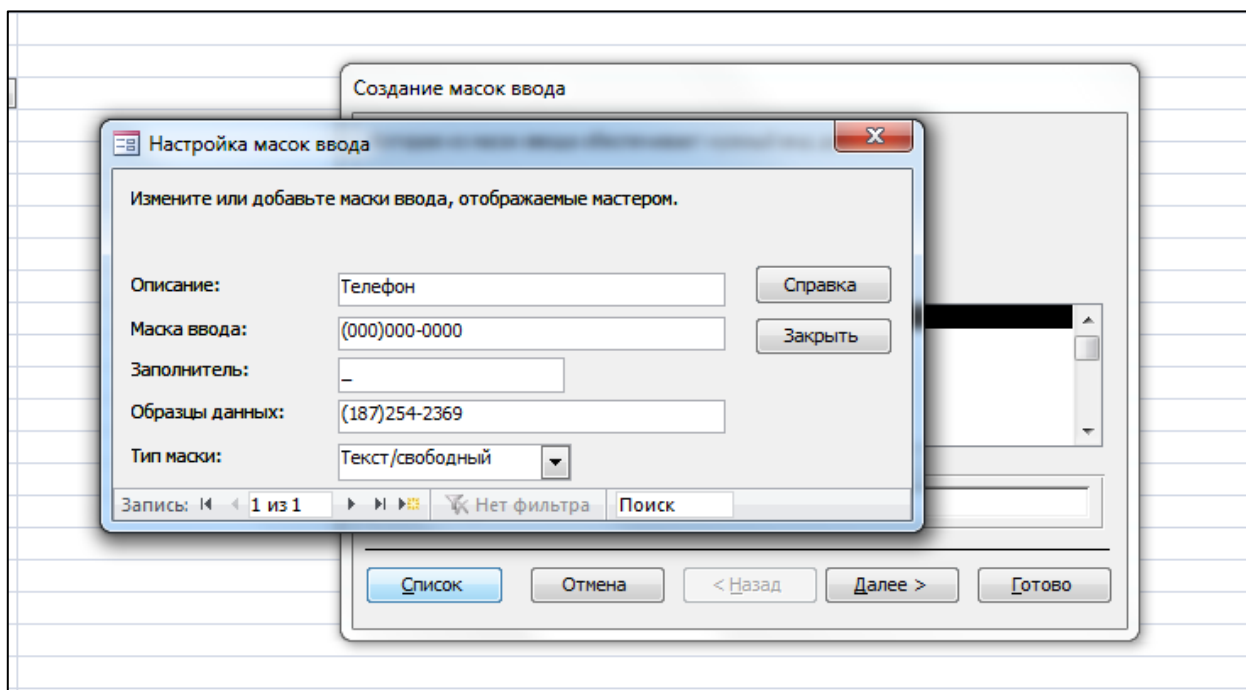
Создание масок ввода

Настройка масок ввода

Измените или добавьте маски ввода, отображаемые мастером.

Описание: Телефон

Маска ввода: (000)000-0000

Заполнитель: _

Образцы данных: (187)254-2369

Тип маски: Текст/свободный

Справка

Закрыть

Запись: 1 из 1 Нет фильтра Поиск

Список Отмена < Назад Далее > Готово